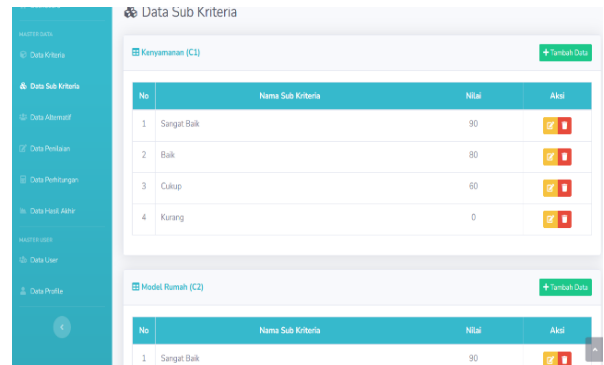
MASTER DATA

Data Kriteria

Data Sub Kriteria

Data Alternatif

Data Penilaian

Data Perhitungan

Data Hasil Akhir

MASTER USER

Data User

Data Profile

Data Sub Kriteria

Kenyamanan (C1)

+ Tambah Data

| No | Nama Sub Kriteria | Nilai | Aksi |
|---|---|---|---|
| 1 | Sangat Baik | 90 | |
| 2 | Baik | 80 | |
| 3 | Cukup | 60 | |
| 4 | Kurang | 0 | |

Model Rumah (C2)

+ Tambah Data

| No | Nama Sub Kriteria | Nilai | Aksi |
|---|---|---|---|
| 1 | Sangat Baik | 90 | |